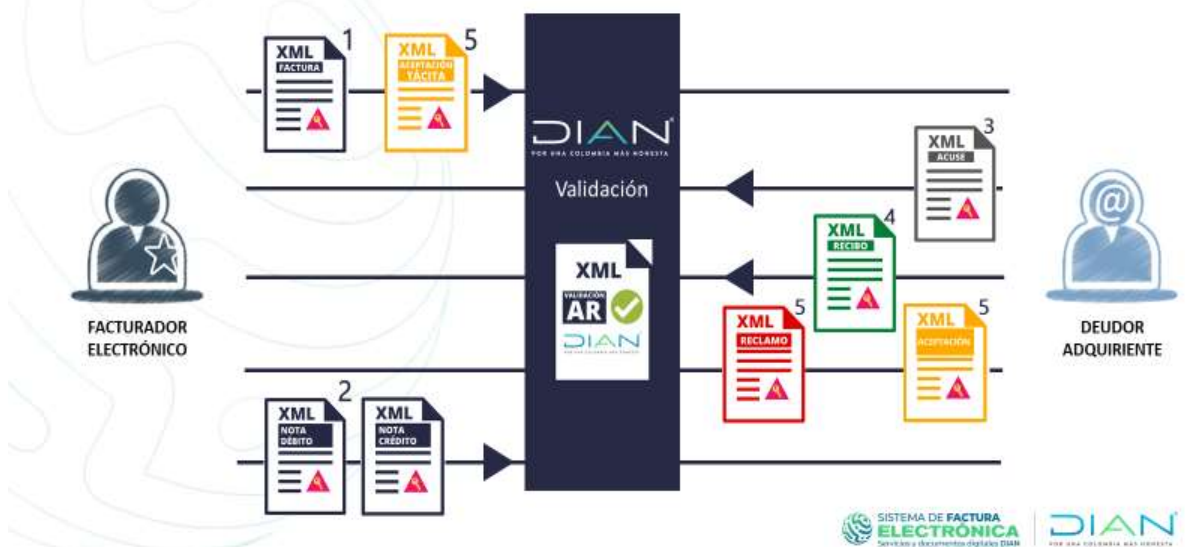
XML
FACTURA
1

XML
ACEPTACIÓN TÁCITA
5

DIAN
POR UNA COLOMBIA MÁS HONESTA

Validación

XML
VALIDACIÓN
AR
DIAN
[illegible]

XML
ACUSE
3

XML
RECIBO
4

XML
RECLAMO
5

XML
ACEPTACIÓN
5

FACTURADOR ELECTRÓNICO

DEUDOR ADQUIRIENTE

XML
NOTA DÉBITO
2

XML
NOTA CRÉDITO

SISTEMA DE FACTURA
ELECTRÓNICA
Servicios y documentos digitales DIAN

DIAN
POR UNA COLOMBIA MÁS HONESTA